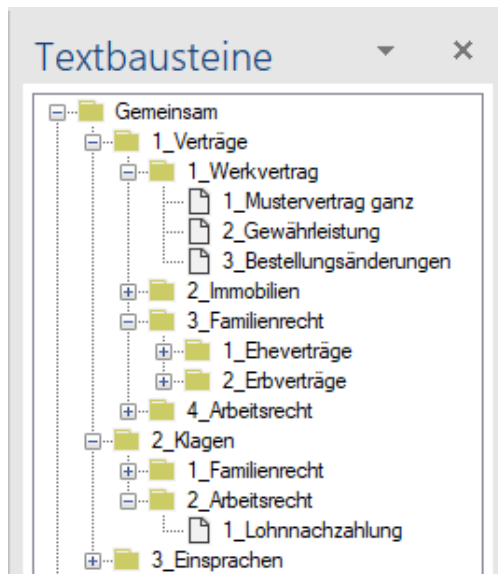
Textbausteine ▾ ✕

Gemeinsam
1_Verträge
1_Werkvertrag
1_Mustervertrag ganz
2_Gewährleistung
3_Bestellungsänderungen
2_Immobilien
3_Familienrecht
1_Eheverträge
2_Erbverträge
4_Arbeitsrecht
2_Klagen
1_Familienrecht
2_Arbeitsrecht
1_Lohnnachzahlung
3_Einsprachen